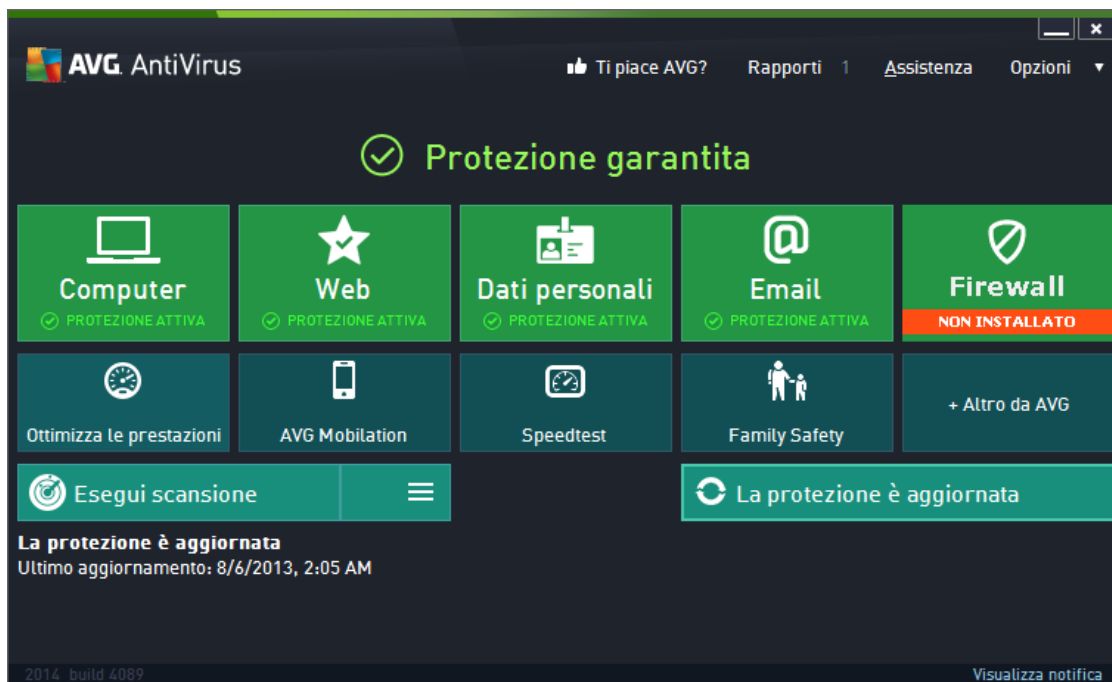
AVG. AntiVirus

Ti piace AVG? Rapporti 1 Assistenza Opzioni

Protezione garantita

Computer
PROTEZIONE ATTIVA

Web
PROTEZIONE ATTIVA

Dati personali
PROTEZIONE ATTIVA

Email
PROTEZIONE ATTIVA

Firewall
NON INSTALLATO

Ottimizza le prestazioni

AVG Mobilation

Speedtest

Family Safety

+ Altro da AVG

Esegui scansione

La protezione è aggiornata

La protezione è aggiornata
Ultimo aggiornamento: 8/6/2013, 2:05 AM

2014 build 4089

Visualizza notifica